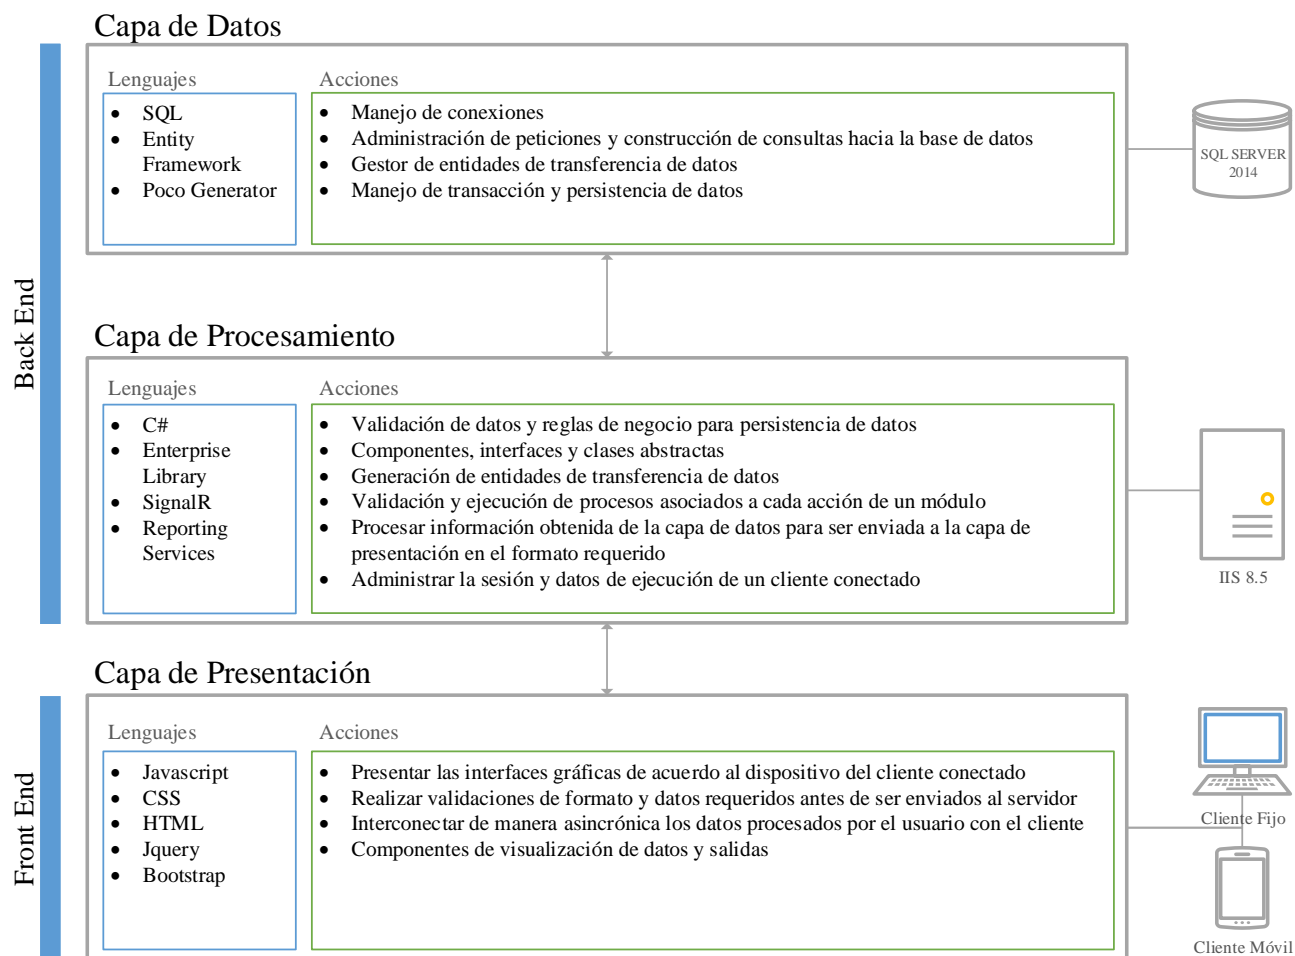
Capa de Datos

Back End

Lenguajes
- SQL
- Entity Framework
- Poco Generator

Acciones
- Manejo de conexiones
- Administración de peticiones y construcción de consultas hacia la base de datos
- Gestor de entidades de transferencia de datos
- Manejo de transacción y persistencia de datos

SQL SERVER 2014

Capa de Procesamiento

Lenguajes
- C#
- Enterprise Library
- SignalR
- Reporting Services

Acciones
- Validación de datos y reglas de negocio para persistencia de datos
- Componentes, interfaces y clases abstractas
- Generación de entidades de transferencia de datos
- Validación y ejecución de procesos asociados a cada acción de un módulo
- Procesar información obtenida de la capa de datos para ser enviada a la capa de presentación en el formato requerido
- Administrar la sesión y datos de ejecución de un cliente conectado

IIS 8.5

Capa de Presentación

Front End

Lenguajes
- Javascript
- CSS
- HTML
- Jquery
- Bootstrap

Acciones
- Presentar las interfaces gráficas de acuerdo al dispositivo del cliente conectado
- Realizar validaciones de formato y datos requeridos antes de ser enviados al servidor
- Interconectar de manera asincrónica los datos procesados por el usuario con el cliente
- Componentes de visualización de datos y salidas

Cliente Fijo

Cliente Móvil